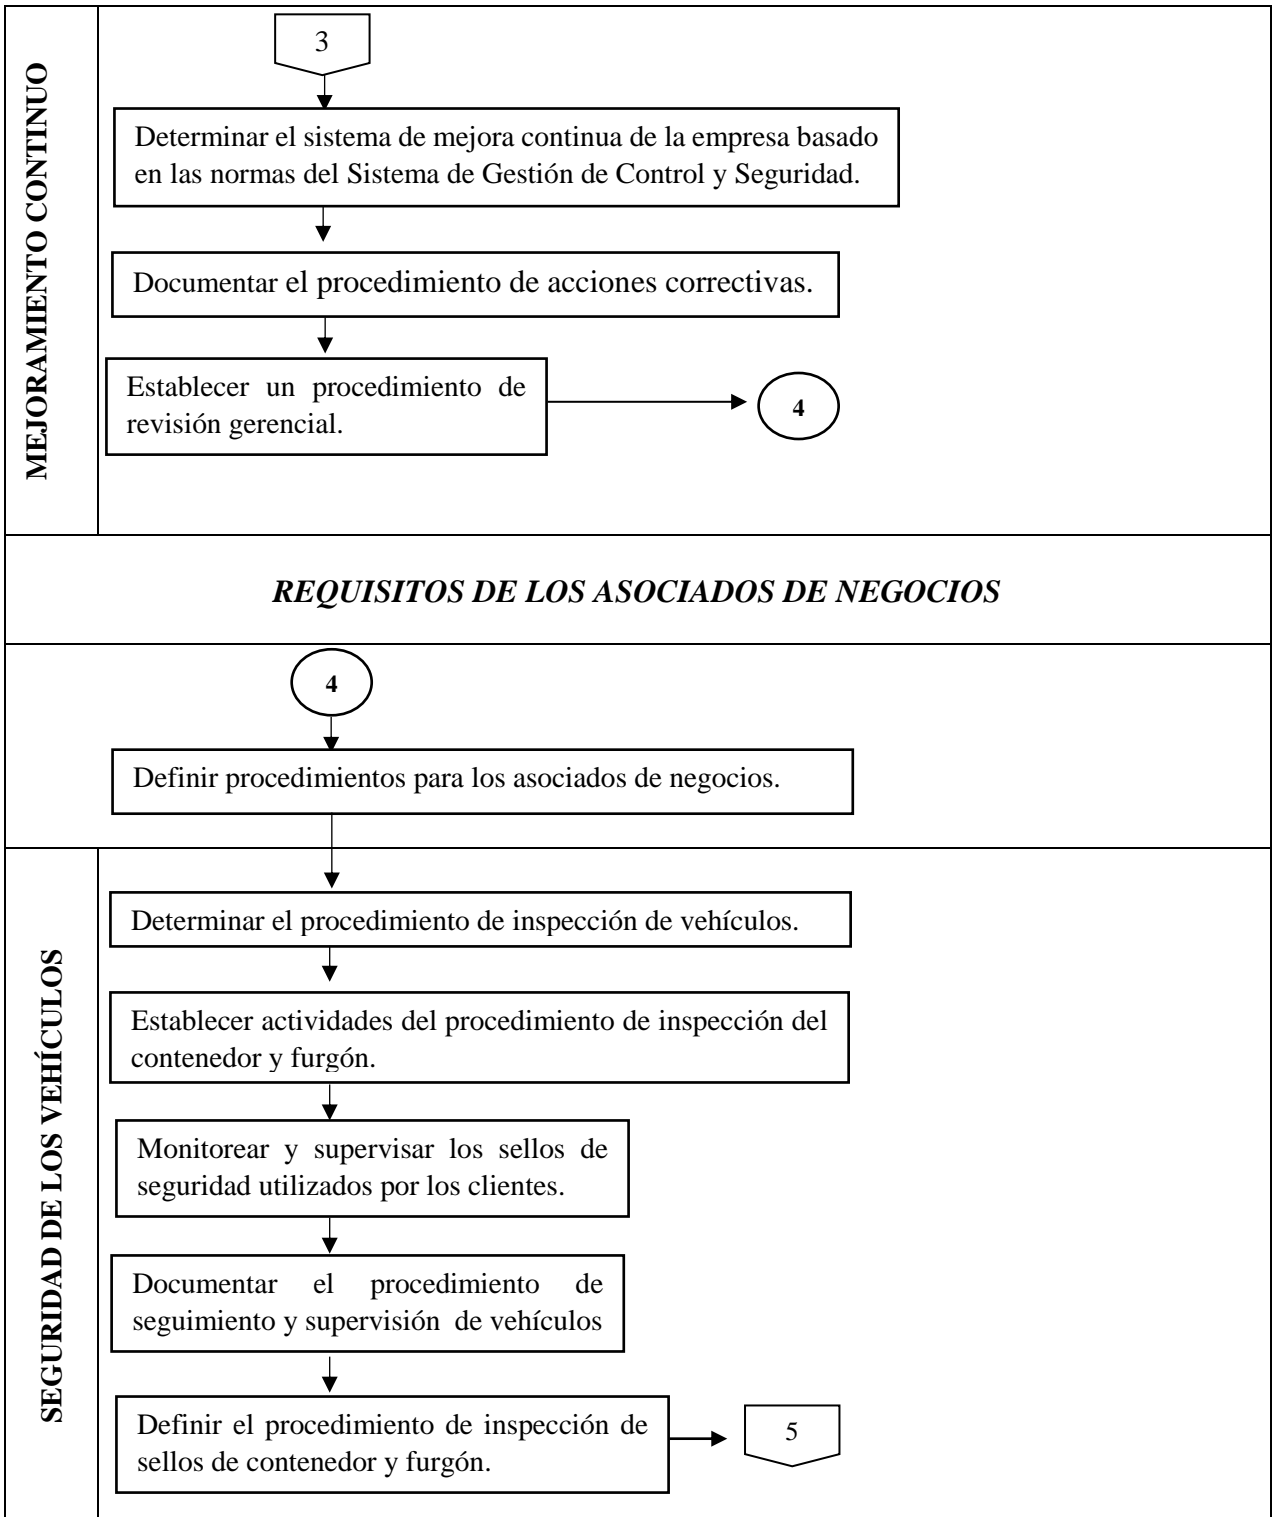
MEJORAMIENTO CONTINUO

3

Determinar el sistema de mejora continua de la empresa basado en las normas del Sistema de Gestión de Control y Seguridad.

Documentar el procedimiento de acciones correctivas.

Establecer un procedimiento de revisión gerencial.

4

*REQUISITOS DE LOS ASOCIADOS DE NEGOCIOS*

4

Definir procedimientos para los asociados de negocios.

SEGURIDAD DE LOS VEHÍCULOS

Determinar el procedimiento de inspección de vehículos.

Establecer actividades del procedimiento de inspección del contenedor y furgón.

Monitorear y supervisar los sellos de seguridad utilizados por los clientes.

Documentar el procedimiento de seguimiento y supervisión de vehículos

Definir el procedimiento de inspección de sellos de contenedor y furgón.

5